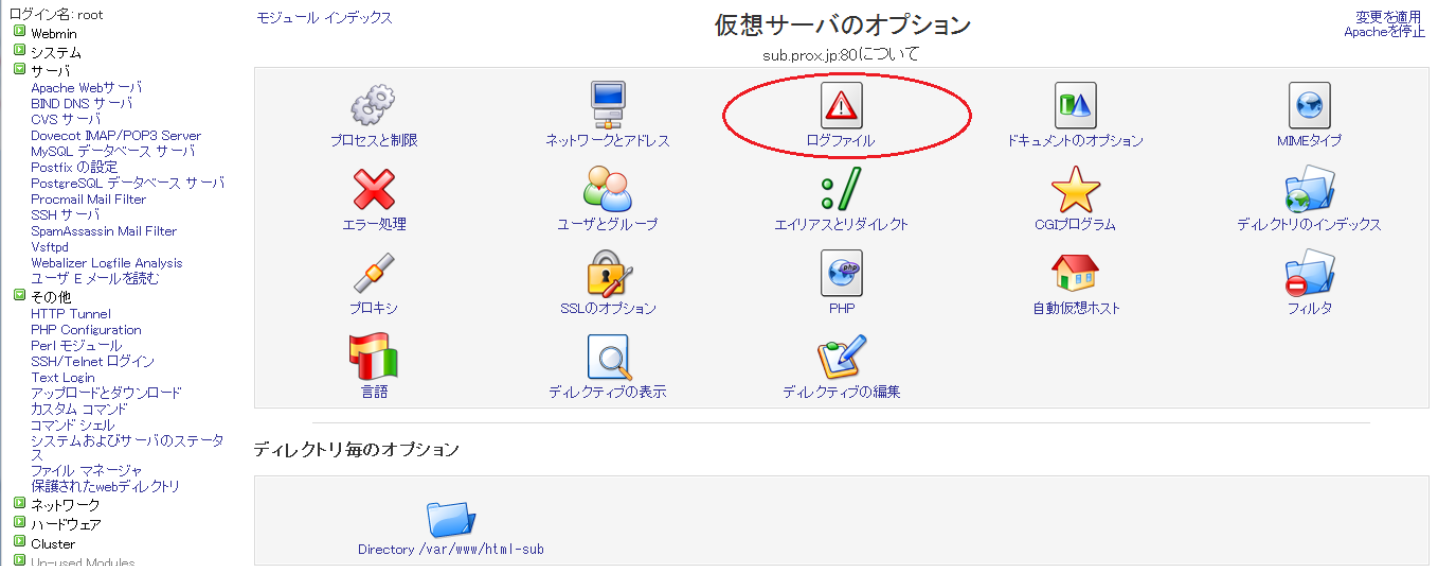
ログイン名: root
Webmin
システム
サーバ
Apache Webサーバ
BIND DNS サーバ
CVS サーバ
Dovecot IMAP/POP3 Server
MySQL データベース サーバ
Postfix の設定
PostgreSQL データベース サーバ
Procmail Mail Filter
SSH サーバ
SpamAssassin Mail Filter
Vsftpd
Webalizer Logfile Analysis
ユーザ E メールを読む
その他
HTTP Tunnel
PHP Configuration
Perl モジュール
SSH/Telnet ログイン
Text Login
アップロードとダウンロード
カスタム コマンド
コマンド シェル
システムおよびサーバのステータス
ファイル マネージャ
保護されたwebディレクトリ
ネットワーク
ハードウェア
Cluster
Un-used Modules

モジュール インデックス

仮想サーバのオプション
sub.prox.jp:80について

変更を適用
Apacheを停止

プロセスと制限
ネットワークとアドレス
ログファイル
ドキュメントのオプション
MIMEタイプ
エラー処理
ユーザとグループ
エイリアスとリダイレクト
CGIプログラム
ディレクトリのインデックス
プロキシ
SSLのオプション
PHP
自動仮想ホスト
フィルタ
言語
ディレクティブの表示
ディレクティブの編集

ディレクトリ毎のオプション

Directory /var/www/html-sub